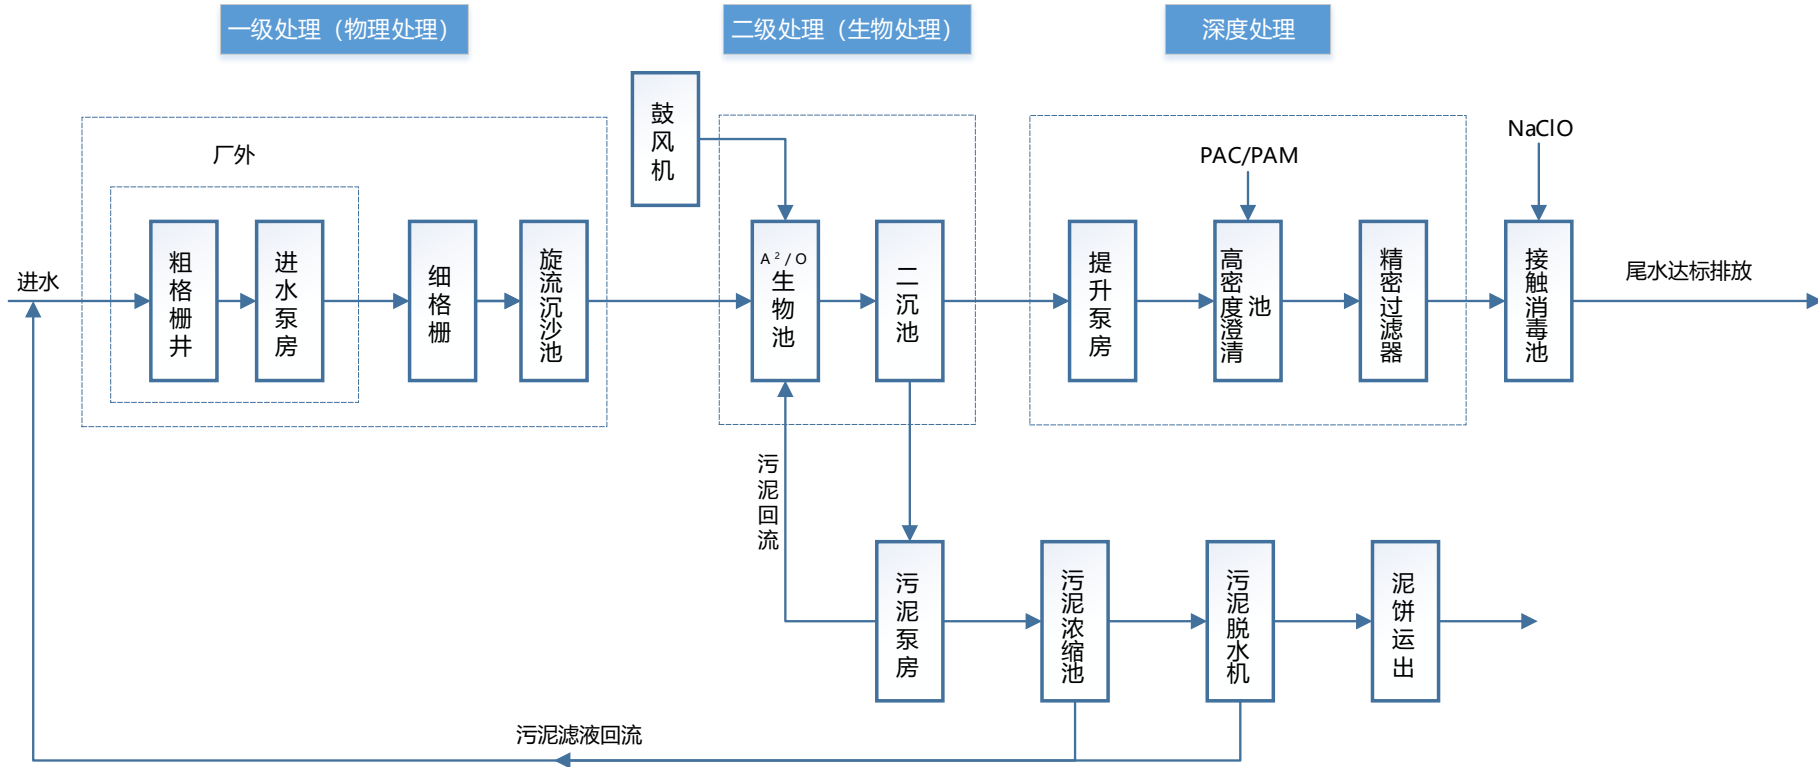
一级处理（物理处理）

二级处理（生物处理）

深度处理

厂外

进水

粗格栅井

进水泵房

细格栅

旋流沉沙池

鼓风机

$A^2/O$ 生物池

二沉池

PAC/PAM

提升泵房

高密度澄清池

精密过滤器

NaClO

接触消毒池

尾水达标排放

污泥回流

污泥泵房

污泥浓缩池

污泥脱水机

泥饼运出

污泥滤液回流